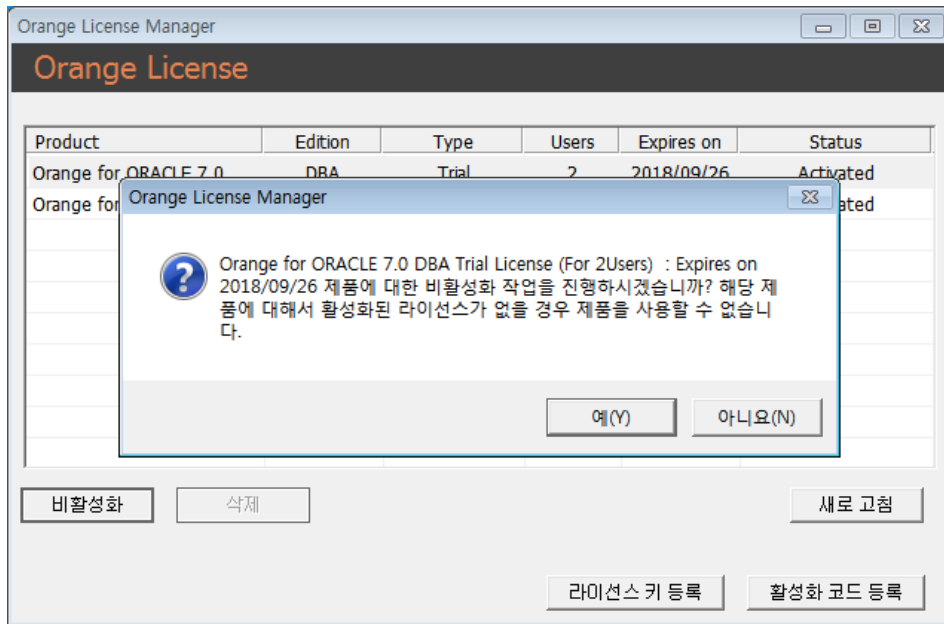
Orange License Manager

Orange License

| Product | Edition | Type | Users | Expires on | Status |
|---|---|---|---|---|---|
| Orange for ORACLE 7.0 | DBA | Trial | 2 | 2018/09/26 | Activated |
| Orange for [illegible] | | | | | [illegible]ated |

Orange License Manager

Orange for ORACLE 7.0 DBA Trial License (For 2Users) : Expires on 2018/09/26 제품에 대한 비활성화 작업을 진행하시겠습니까? 해당 제품에 대해서 활성화된 라이선스가 없을 경우 제품을 사용할 수 없습니다.

예(Y)
아니요(N)

비활성화
삭제
새로 고침

라이선스 키 등록
활성화 코드 등록